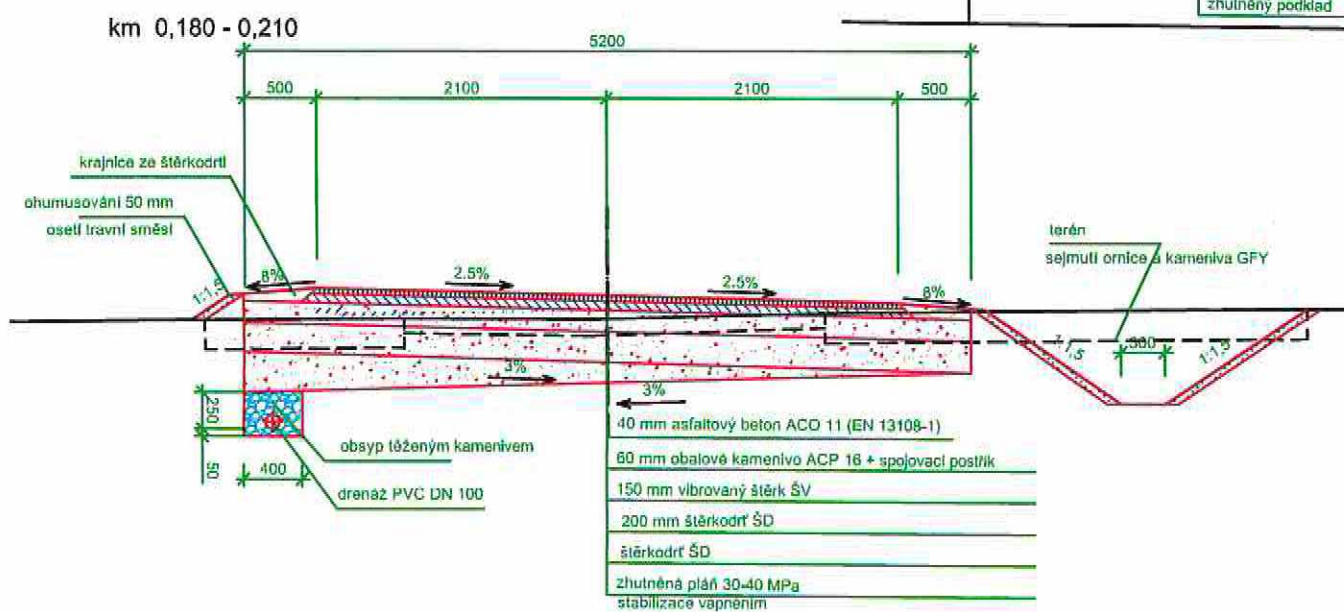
zhutněný podklad

km 0,180 - 0,210

5200

500 2100 2100 500

krajnice ze štěrkodrti

ohumusování 50 mm

osetí travní směsí

1:1,5

8%

2.5%

2.5%

8%

terén

sejmutí ornice a kameniva GFY

1:1,5

300

1:1,5

3%

3%

250

50

400

obsyp těženým kamenivem

drenáž PVC DN 100

40 mm asfaltový beton ACO 11 (EN 13108-1)

60 mm obalové kamenivo ACP 16 + spojovací postřik

150 mm vibrovaný štěrk ŠV

200 mm štěrkodrť ŠD

štěrkodrť ŠD

zhutněná pláň 30-40 MPa

stabilizace vápněním